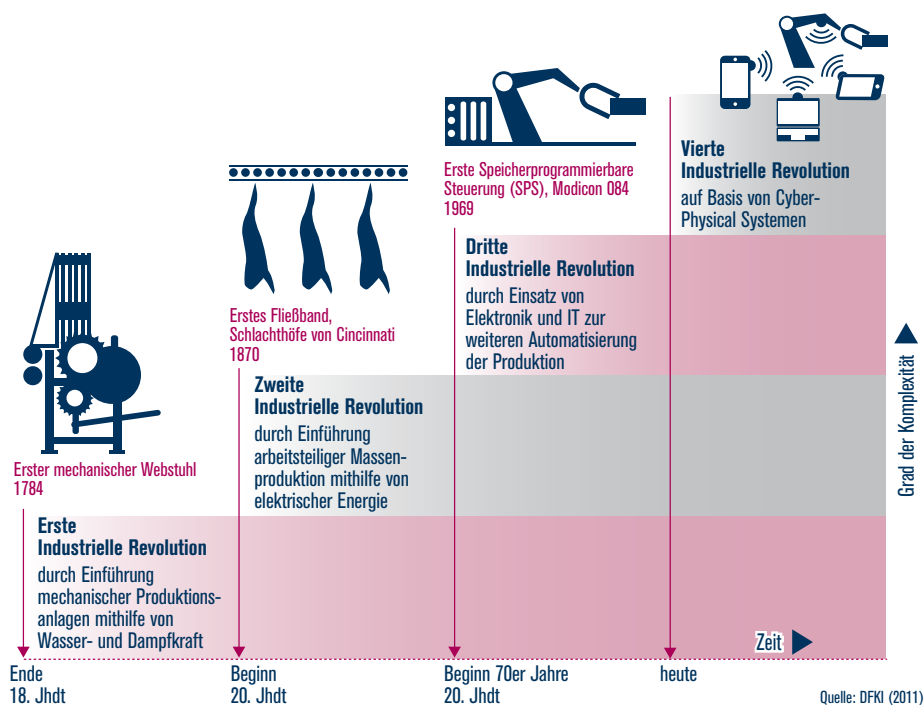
Erster mechanischer Webstuhl
1784

Erste
Industrielle Revolution
durch Einführung mechanischer Produktionsanlagen mithilfe von Wasser- und Dampfkraft

Erstes Fließband, Schlachthöfe von Cincinnati
1870

Zweite
Industrielle Revolution
durch Einführung arbeitsteiliger Massenproduktion mithilfe von elektrischer Energie

Erste Speicherprogrammierbare Steuerung (SPS), Modicon 084
1969

Dritte
Industrielle Revolution
durch Einsatz von Elektronik und IT zur weiteren Automatisierung der Produktion

Vierte
Industrielle Revolution
auf Basis von Cyber-Physical Systemen

Grad der Komplexität

Zeit

Ende
18. Jhdt

Beginn
20. Jhdt

Beginn 70er Jahre
20. Jhdt

heute

Quelle: DFKI (2011)